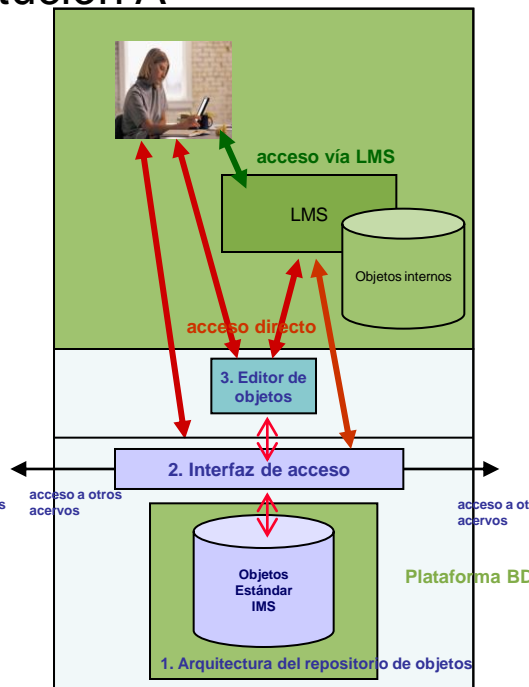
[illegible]ación A

acceso vía LMS

LMS

Objetos internos

acceso directo

3. Editor de objetos

2. Interfaz de acceso

acceso a otros acervos

acceso a otros acervos

Objetos Estándar IMS

Plataforma BD

1. Arquitectura del repositorio de objetos